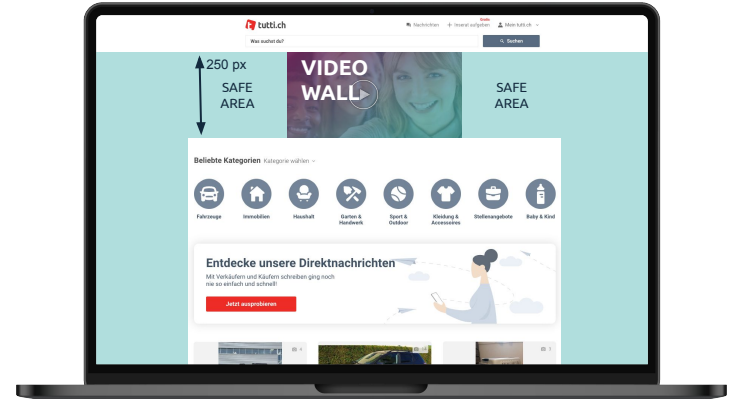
tutti.ch

Nachrichten
Gratis
Inserat aufgeben
Mein tutti.ch

Was suchst du?
Suchen

250 px

SAFE AREA

VIDEO WALL

SAFE AREA

Beliebte Kategorien Kategorie wählen

Fahrzeuge
Immobilien
Haushalt
Garten & Handwerk
Sport & Outdoor
Kleidung & Accessoires
Stellenangebote
Baby & Kind

Entdecke unsere Direktnachrichten

Mit Verkäufern und Käufern schreiben ging noch nie so einfach und schnell!

Jetzt ausprobieren

4

3